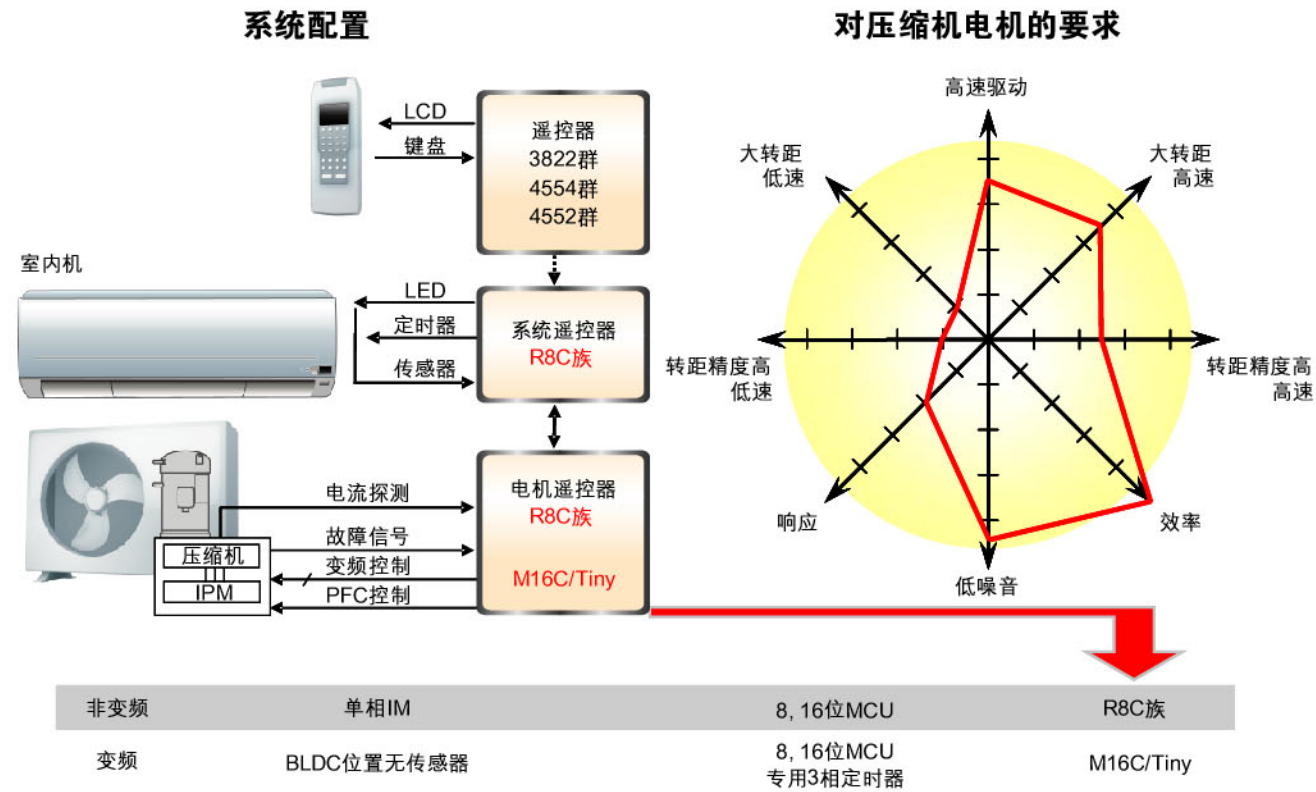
系统配置

对压缩机电机的要求

LCD
键盘

遥控器
3822群
4554群
4552群

室内机

LED
定时器
传感器

系统遥控器
R8C族

电流探测
故障信号
变频控制
PFC控制

压缩机
IPM

电机遥控器
R8C族
M16C/Tiny

高速驱动
大转距
高速
转距精度高
高速
效率
低噪音
响应
转距精度高
低速
大转距
低速

| 非变频 | 单相IM | 8, 16位MCU | R8C族 |
|---|---|---|---|
| 变频 | BLDC位置无传感器 | 8, 16位MCU 专用3相定时器 | M16C/Tiny |